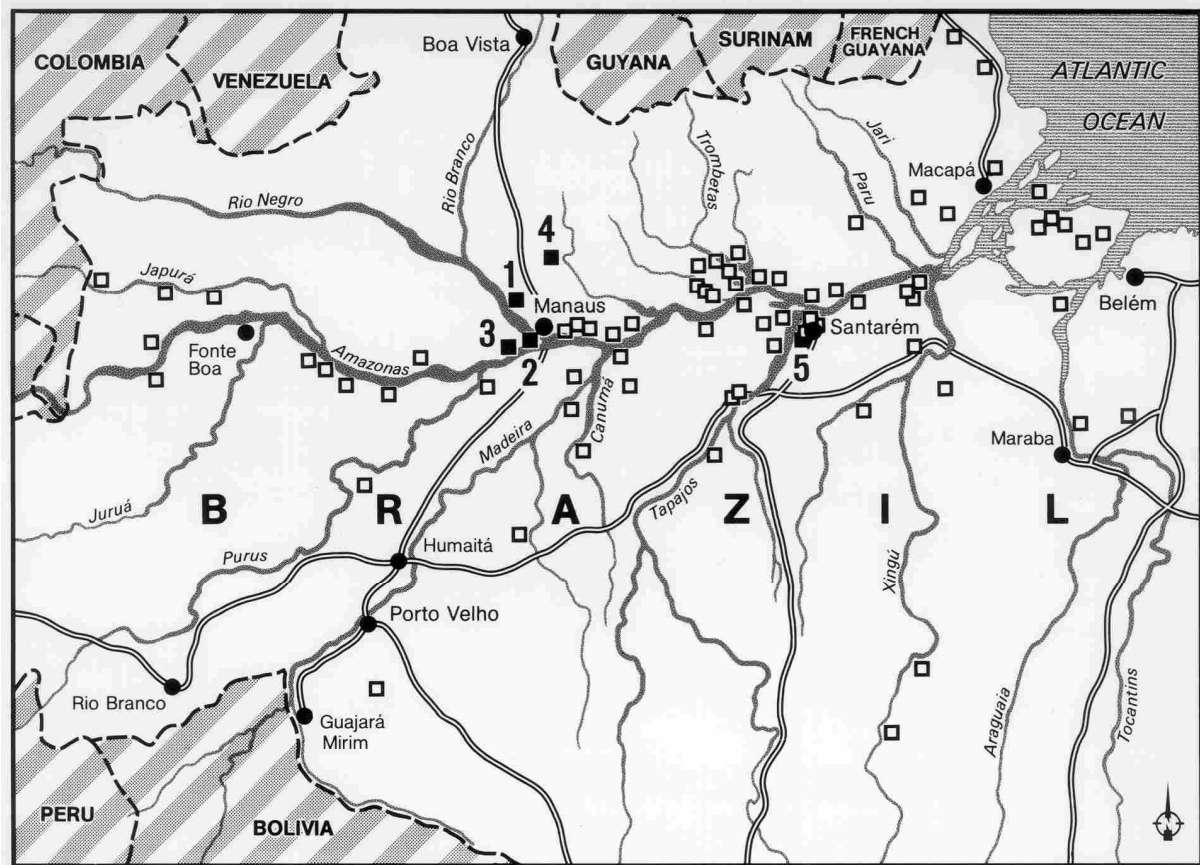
COLOMBIA
VENEZUELA
Boa Vista
GUYANA
SURINAM
FRENCH GUAYANA
ATLANTIC OCEAN
Rio Negro
Rio Branco
Trombetas
Jari
Paru
Macapá
4
1
Japurá
Manaus
3
2
Fonte Boa
Amazonas
Santarém
5
Belém
Canumã
Madeira
Juruá
Tapajos
Maraba
B
R
A
Z
I
L
Humaitá
Purus
Xingú
Porto Velho
Rio Branco
Guajará Mirim
Araguaia
Tocantins
PERU
BOLIVIA
N